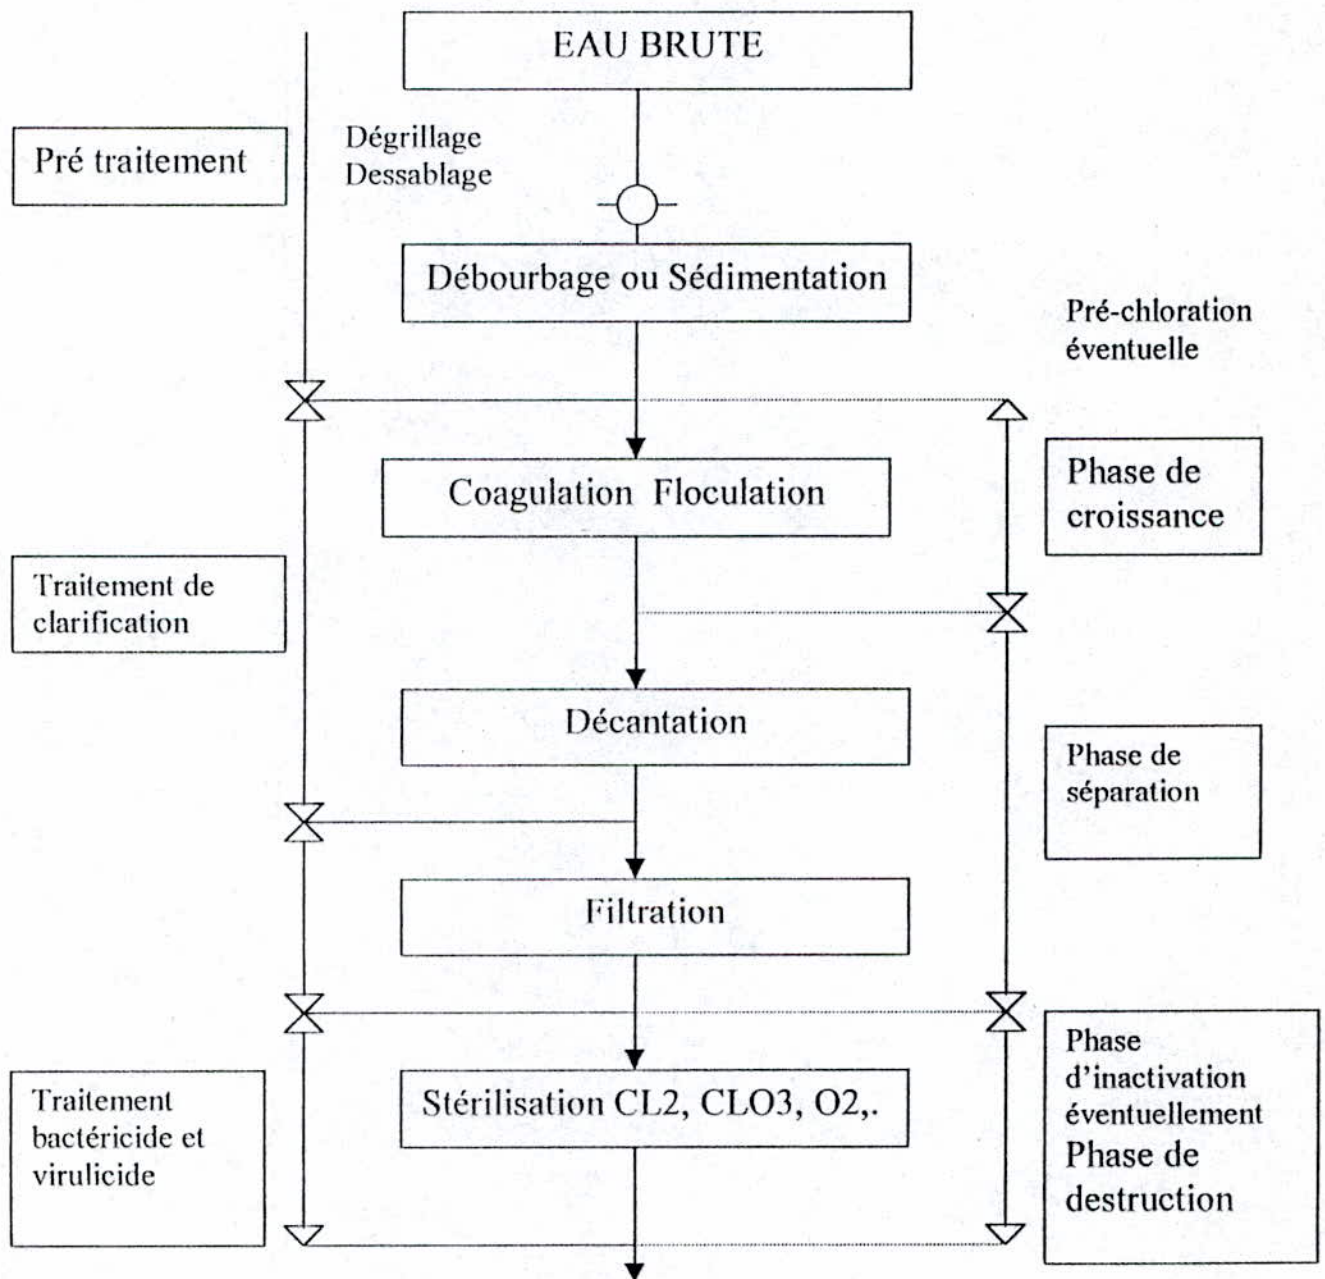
EAU BRUTE

Pré traitement

Dégrillage
Dessablage

Débourbage ou Sédimentation

Pré-chloration éventuelle

Coagulation Floculation

Phase de croissance

Traitement de clarification

Décantation

Phase de séparation

Filtration

Traitement bactéricide et virulicide

Stérilisation CL2, CLO3, O2,.

Phase d'inactivation éventuellement
Phase de destruction